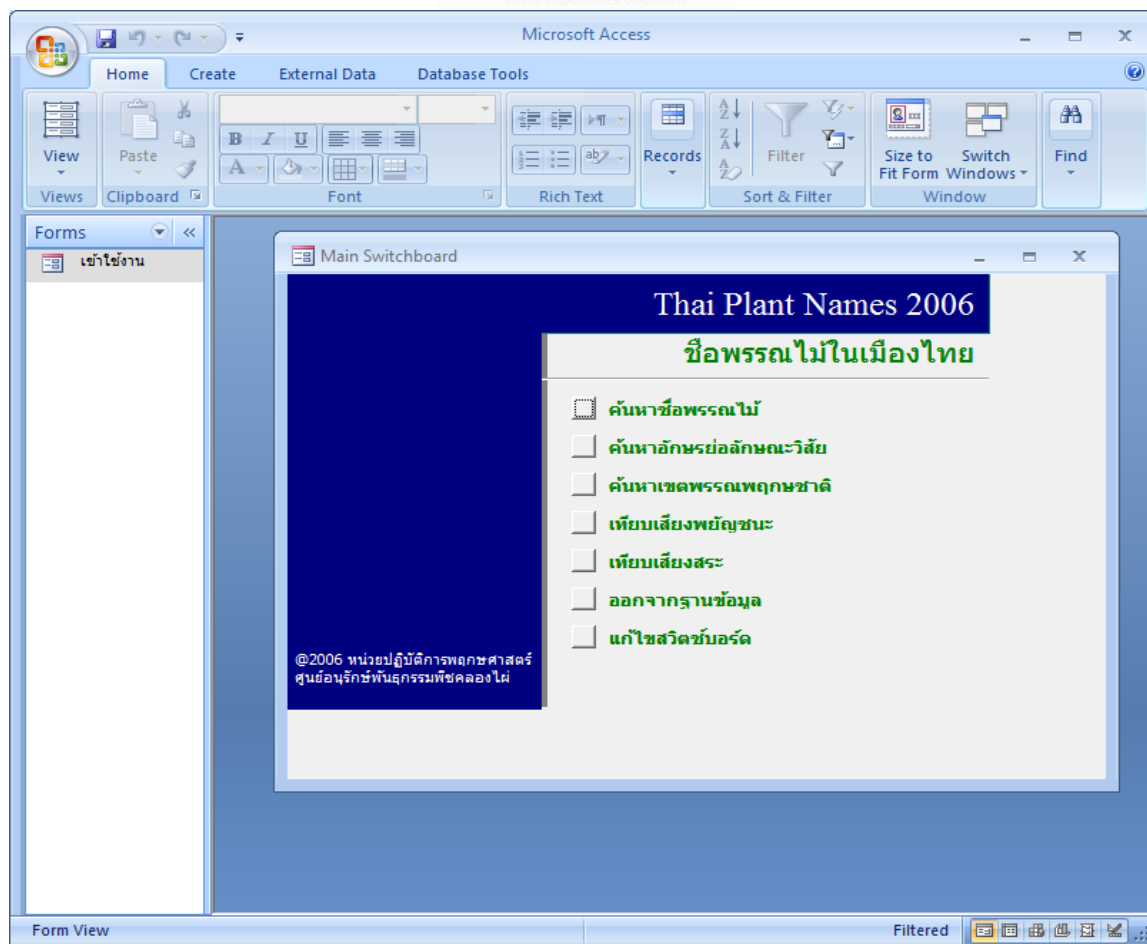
Microsoft Access

Home Create External Data Database Tools

View
Views

Paste
Clipboard

B I U
A
Font

Rich Text

Records

Filter
Sort & Filter

Size to Fit Form
Switch Windows
Window

Find

Forms
เข้าใช้งาน

Main Switchboard

Thai Plant Names 2006

ชื่อพรรณไม้ในเมืองไทย

ค้นหาชื่อพรรณไม้
ค้นหาอักษรย่อลักษณะวิสัย
ค้นหาเขตพรรณพฤกษชาติ
เทียบเสียงพยัญชนะ
เทียบเสียงสระ
ออกจากฐานข้อมูล
แก้ไขสวิตช์บอร์ด

@2006 หน่วยปฏิบัติการพฤกษศาสตร์
ศูนย์อนุรักษ์พันธุกรรมพืชคลองไผ่

Form View
Filtered